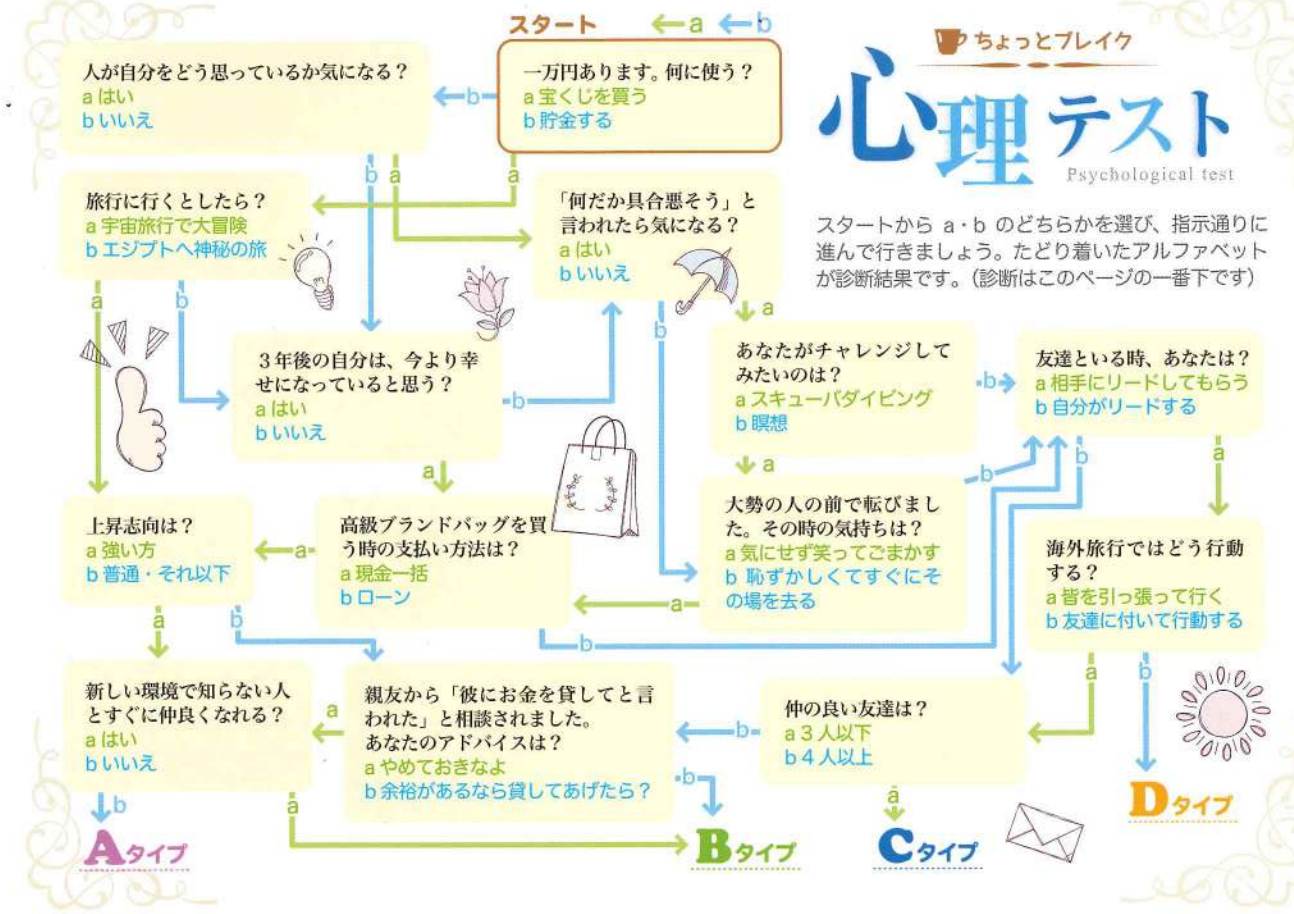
スタート ←a ←b

一万円あります。何に使う？
a 宝くじを買う
b 貯金する

ちょっとブレイク
心理テスト
Psychological test

スタートから a・b のどちらかを選び、指示通りに進んで行きましょう。たどり着いたアルファベットが診断結果です。（診断はこのページの一番下です）

人が自分をどう思っているか気になる？
a はい
b いいえ

b a a b

旅行に行くとしたら？
a 宇宙旅行で大冒険
b エジプトへ神秘の旅

「何だか具合悪そう」と言われたら気になる？
a はい
b いいえ

a b b a

3年後の自分は、今より幸せになっていると思う？
a はい
b いいえ

b

あなたがチャレンジしてみたいのは？
a スキューバダイビング
b 瞑想

b

友達といる時、あなたは？
a 相手にリードしてもらう
b 自分がリードする

a a b b a

上昇志向は？
a 強い方
b 普通・それ以下

a

高級ブランドバッグを買う時の支払い方法は？
a 現金一括
b ローン

大勢の人の前で転びました。その時の気持ちは？
a 気にせず笑ってごまかす
b 恥ずかしくてすぐにその場を去る

a

海外旅行ではどう行動する？
a 皆を引っ張って行く
b 友達に付いて行動する

a b b

新しい環境で知らない人とすぐに仲良くなれる？
a はい
b いいえ

a

親友から「彼にお金を貸してと言われた」と相談されました。あなたのアドバイスは？
a やめておきなよ
b 余裕があるなら貸してあげたら？

b

仲の良い友達は？
a 3人以下
b 4人以上

a b

b a b a

Aタイプ
Bタイプ
Cタイプ
Dタイプ